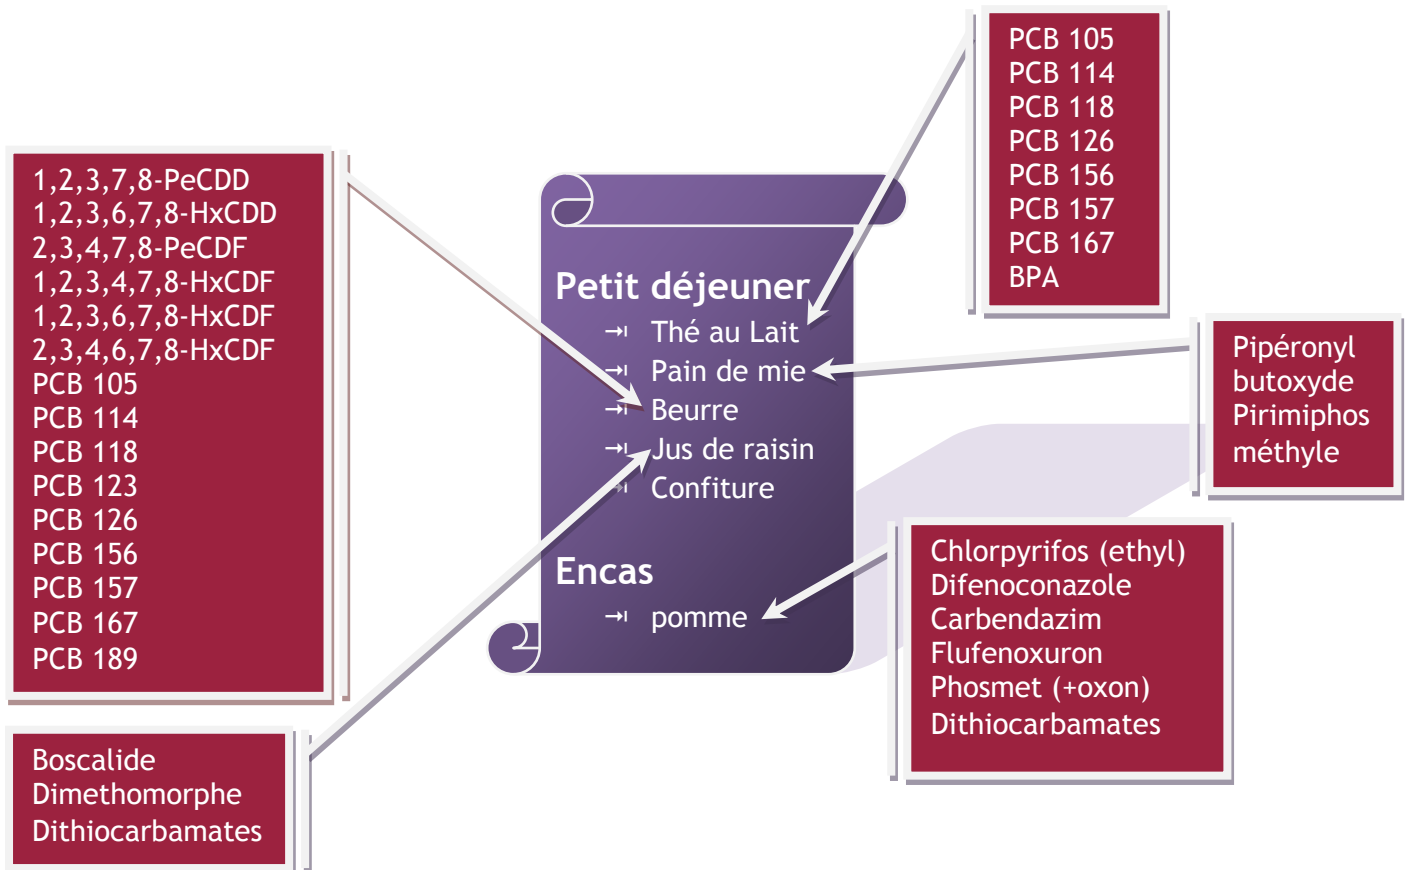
1,2,3,7,8-PeCDD
1,2,3,6,7,8-HxCDD
2,3,4,7,8-PeCDF
1,2,3,4,7,8-HxCDF
1,2,3,6,7,8-HxCDF
2,3,4,6,7,8-HxCDF
PCB 105
PCB 114
PCB 118
PCB 123
PCB 126
PCB 156
PCB 157
PCB 167
PCB 189

Boscalide
Dimethomorphe
Dithiocarbamates

Petit déjeuner
Thé au Lait
Pain de mie
Beurre
Jus de raisin
Confiture

Encas
pomme

PCB 105
PCB 114
PCB 118
PCB 126
PCB 156
PCB 157
PCB 167
BPA

Pipéronyl butoxyde
Pirimiphos méthyle

Chlorpyrifos (ethyl)
Difenoconazole
Carbendazim
Flufenoxuron
Phosmet (+oxon)
Dithiocarbamates